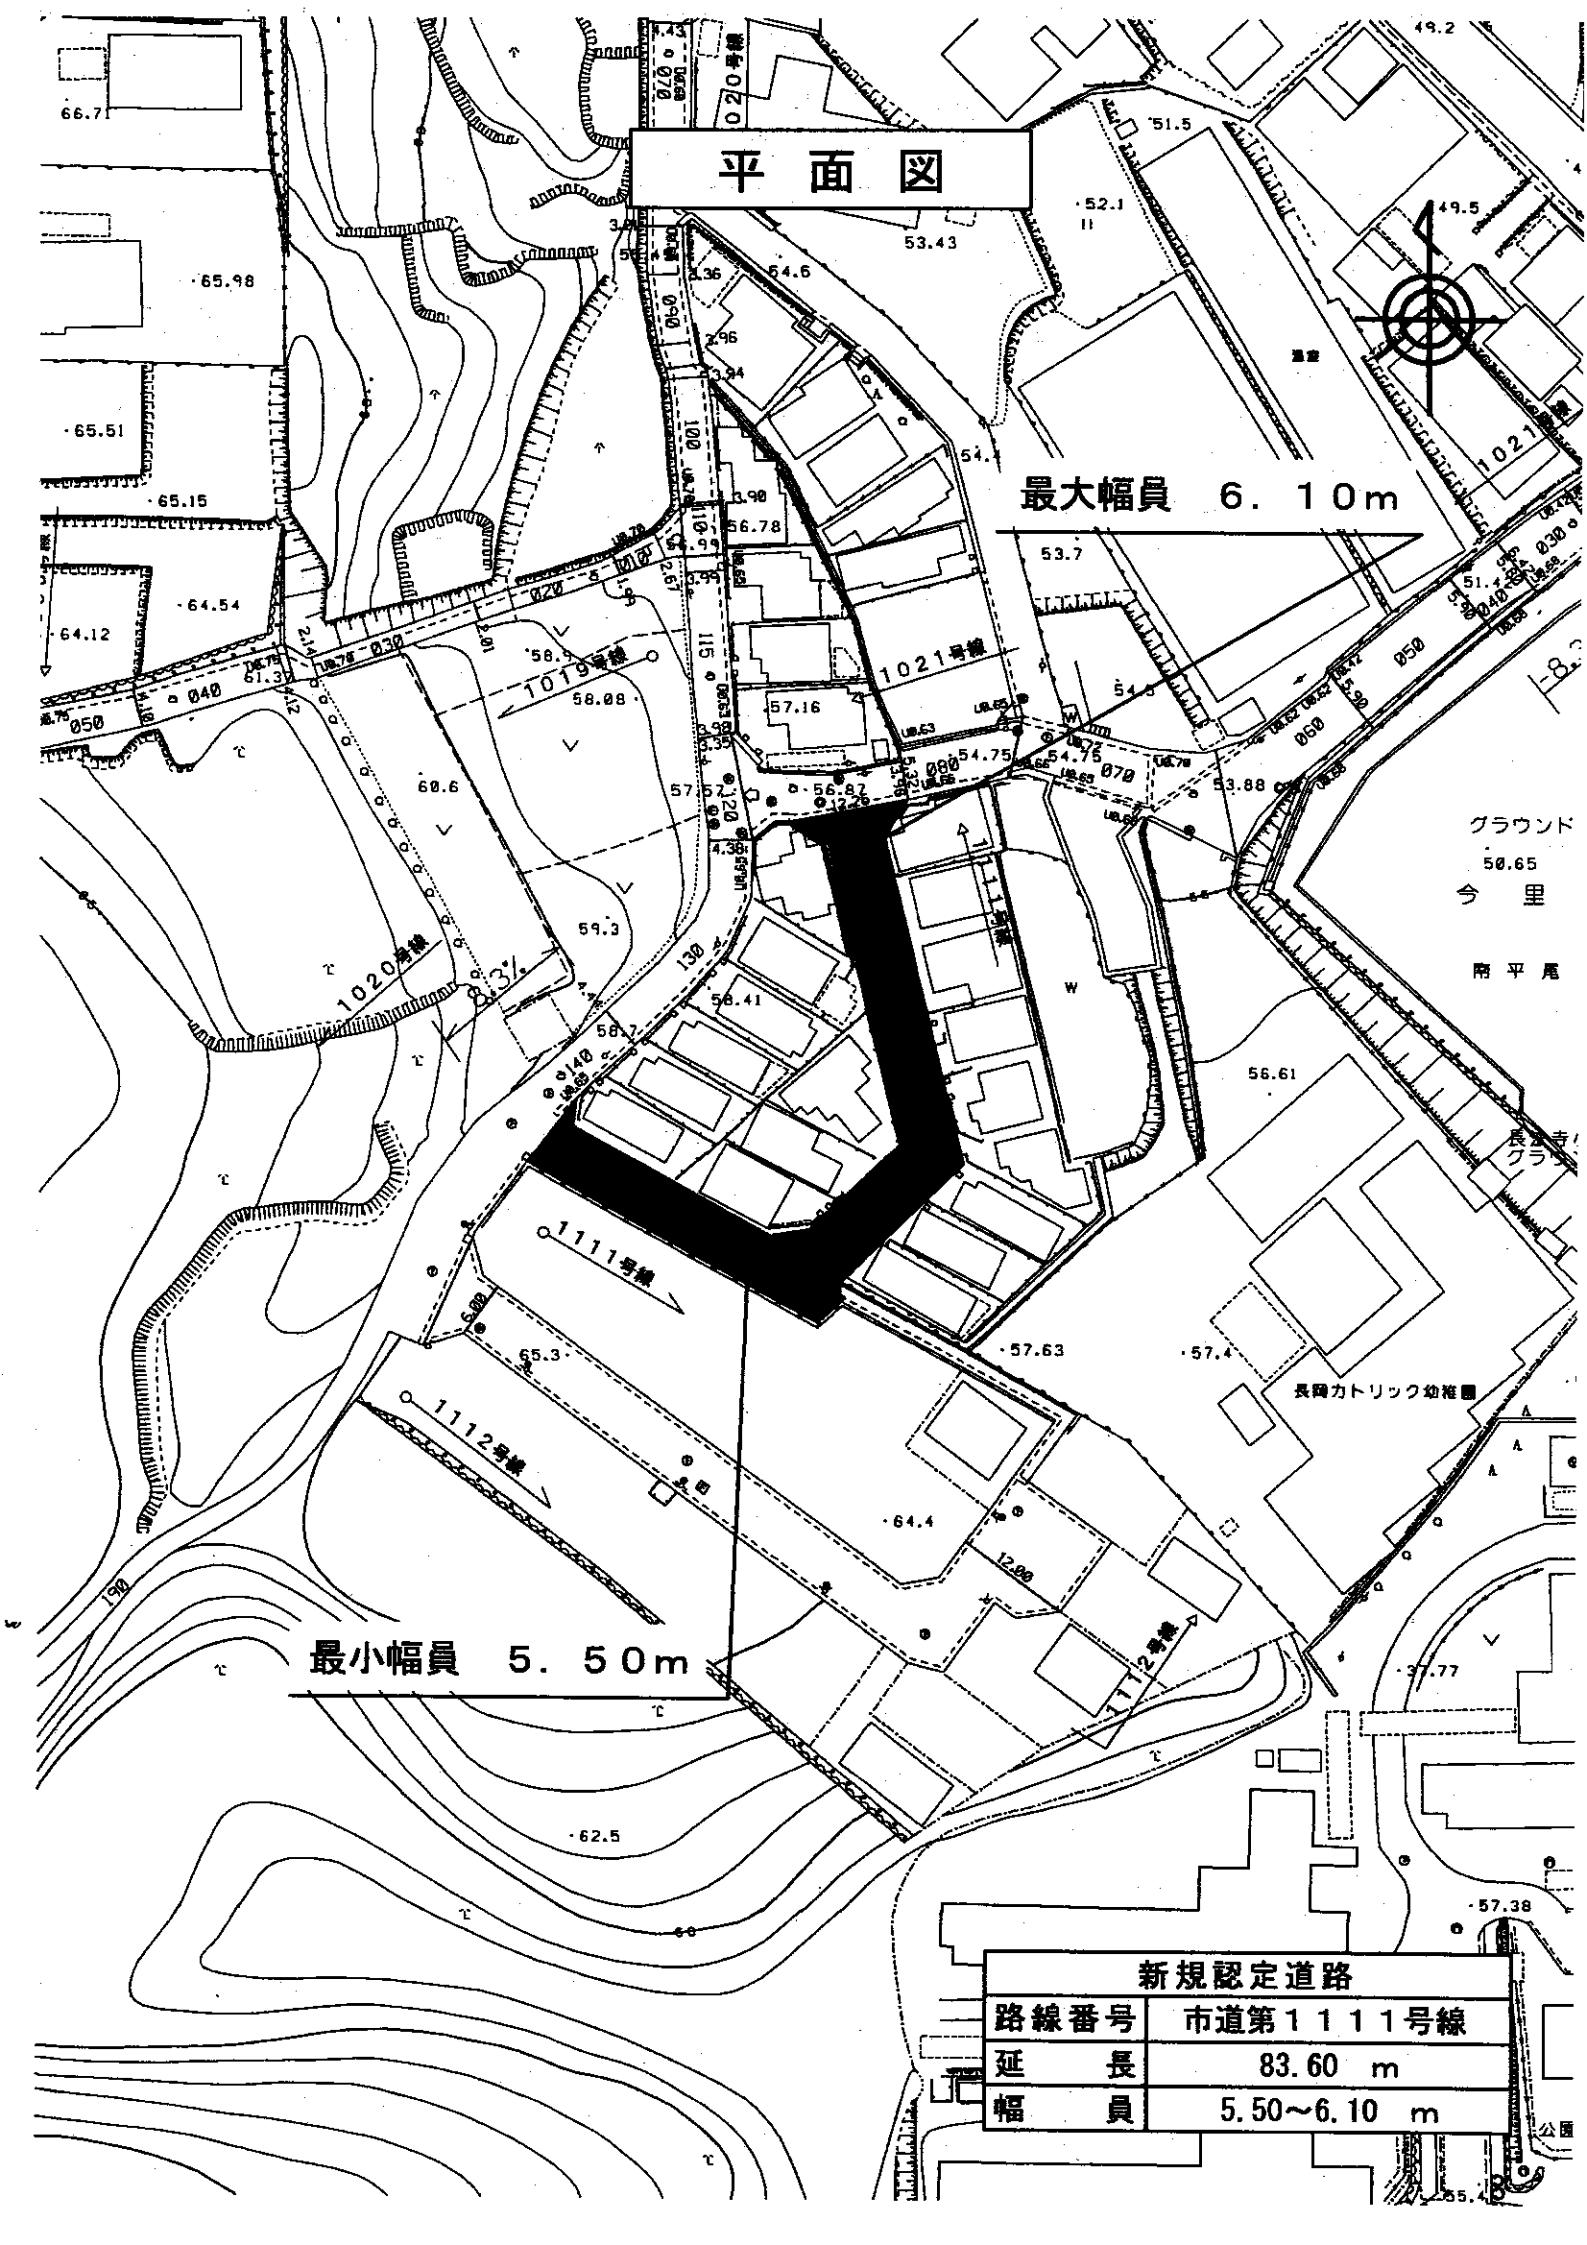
平面図

最大幅員　６．１０ｍ

最小幅員　５．５０ｍ

66.71
65.98
65.51
65.15
64.54
64.12
49.2
51.5
52.1
53.43
54.6
49.5
1021号線
最大幅員
53.7
54.5
1021号線
1019号線
58.9
58.08
57.16
56.78
54.75
53.88
グラウンド
50.65
今　里
60.6
57.57
56.87
59.3
1020号線
58.41
58.7
56.61
1111号線
57.63
57.4
長岡カトリック幼稚園
65.3
1112号線
64.4
1112号線
37.77
62.5
57.38
190
020
030
040
050
060
070
080
090
100
110
115
120
130
140

| 新規認定道路 | |
|---|---|
| 路線番号 | 市道第１１１１号線 |
| 延　　長 | 83.60　m |
| 幅　　員 | 5.50～6.10　m |